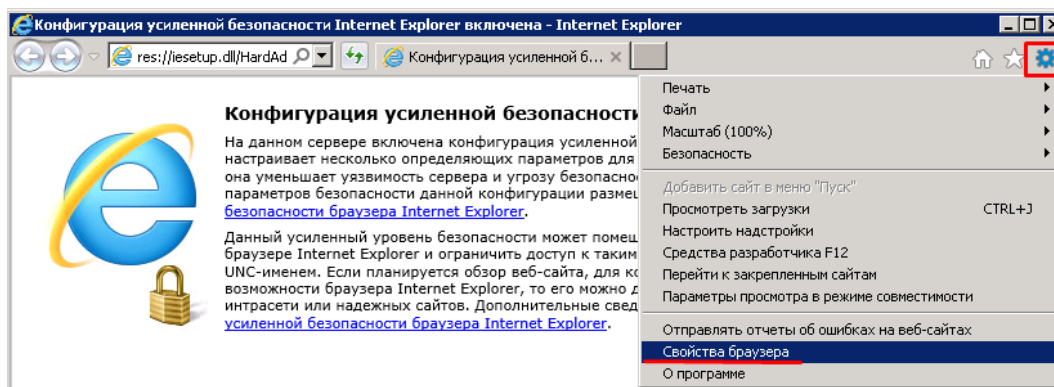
Конфигурация усиленной безопасности Internet Explorer включена - Internet Explorer

res://iesetup.dll/HardAd

Конфигурация усиленной б...

Конфигурация усиленной безопасности

На данном сервере включена конфигурация усиленной настраивает несколько определяющих параметров для она уменьшает уязвимость сервера и угрозу безопасно параметров безопасности данной конфигурации размещ безопасности браузера Internet Explorer.

Данный усиленный уровень безопасности может помещ браузере Internet Explorer и ограничить доступ к таким UNC-именем. Если планируется обзор веб-сайта, для ко возможности браузера Internet Explorer, то его можно д интрасети или надежных сайтов. Дополнительные свед усиленной безопасности браузера Internet Explorer.

Печать
Файл
Масштаб (100%)
Безопасность
Добавить сайт в меню "Пуск"
Просмотреть загрузки CTRL+J
Настроить надстройки
Средства разработчика F12
Перейти к закрепленным сайтам
Параметры просмотра в режиме совместимости
Отправлять отчеты об ошибках на веб-сайтах
Свойства браузера
О программе